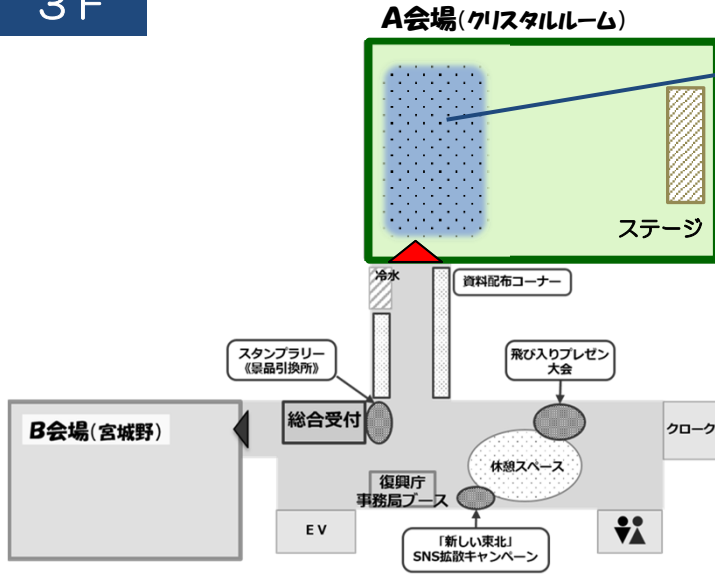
3F

A会場(クリスタルルーム)

ステージ

冷水

資料配布コーナー

スタンプラリー
《景品引換所》

飛び入りプレゼン
大会

B会場(宮城野)

総合受付

クローク

休憩スペース

復興庁
事務局ブース

EV

「新しい東北」
SNS拡散キャンペーン